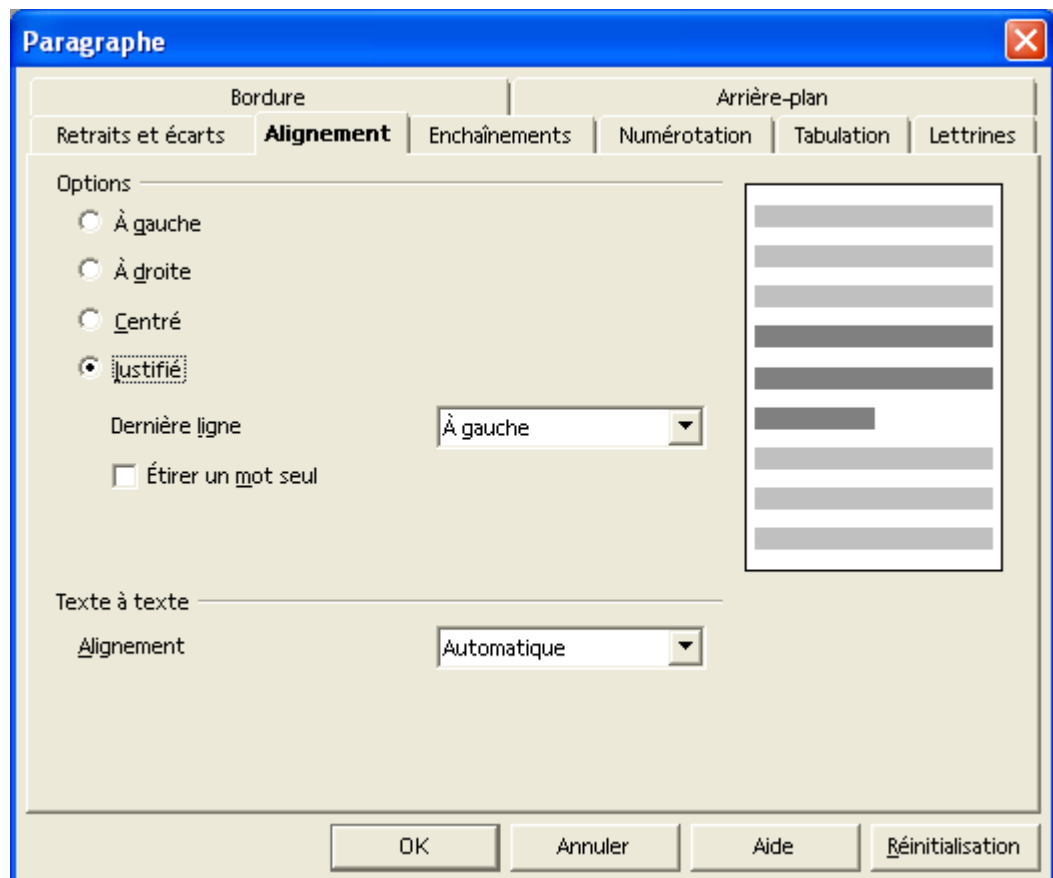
Paragraphe

Bordure
Arrière-plan
Retraits et écarts
Alignement
Enchaînements
Numérotation
Tabulation
Lettrines

Options
À gauche
À droite
Centré
Justifié
Dernière ligne
À gauche
Étirer un mot seul

Texte à texte
Alignement
Automatique

OK
Annuler
Aide
Réinitialisation